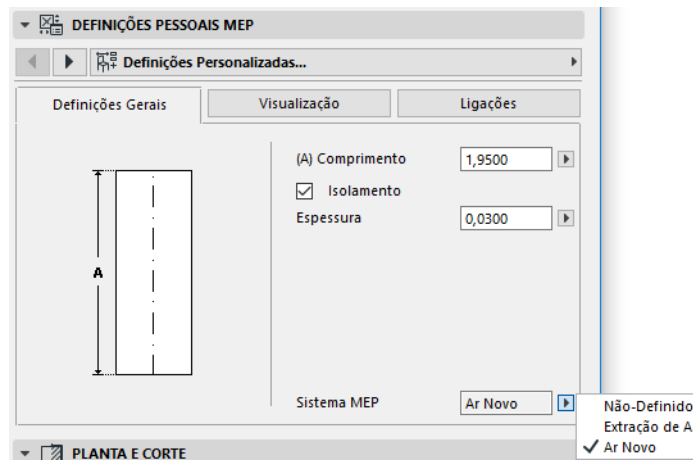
DEFINIÇÕES PESSOAIS MEP

Definições Personalizadas...

Definições Gerais | Visualização | Ligações

A

(A) Comprimento 1,9500

Isolamento

Espessura 0,0300

Sistema MEP Ar Novo

Não-Definido
Extração de A
✓ Ar Novo

PLANTA E CORTE